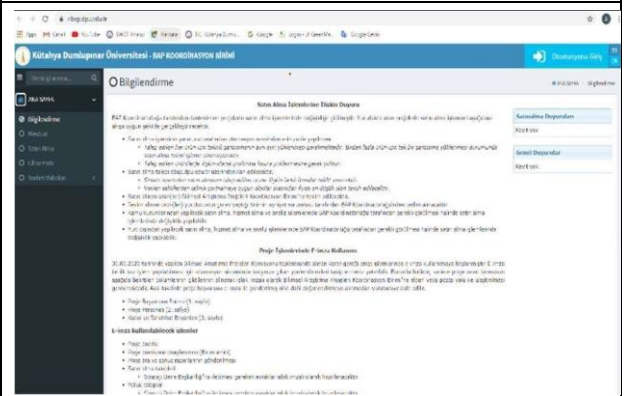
Kütahya Dumlupınar Üniversitesi - BAP KOORDİNASYON BİRİMİ

Oturumunuza Giriş

Bilgilendirme

Anasayfa › Bilgilendirme

Satın Alma Talepleriniz İlişkin Duyuru

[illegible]

Proje Taleplerinde E-imza Kullanımı

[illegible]

E-imza kullanılabilecek işlemler

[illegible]

Sistemde Duyurular

Kayıt yok

Genel Duyurular

Kayıt yok